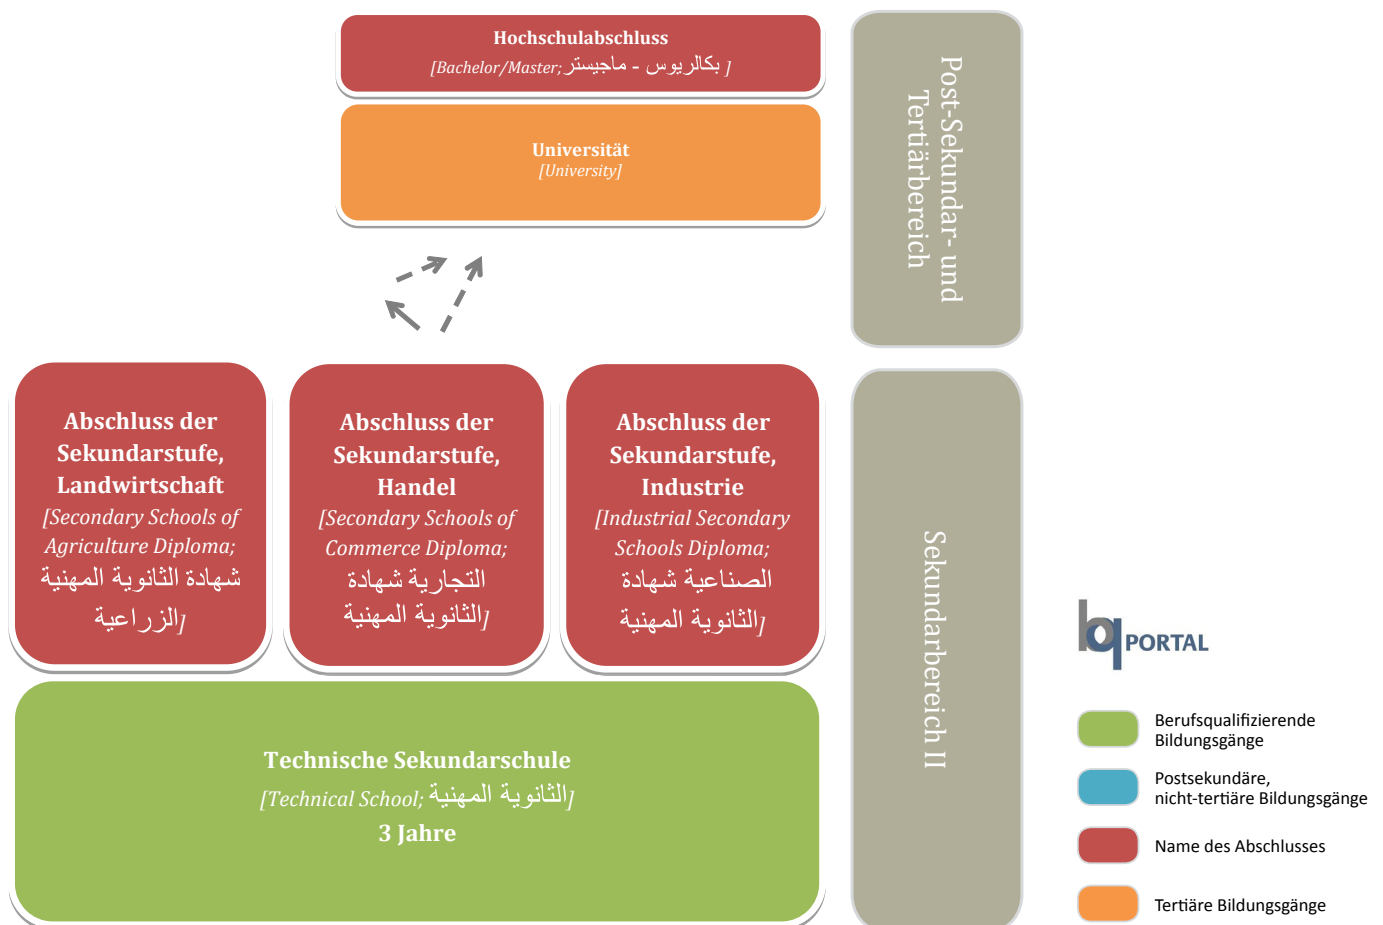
Hochschulabschluss
[Bachelor/Master; بكالريوس - ماجيستر ]

Universität
[University]

Post-Sekundar- und Tertiärbereich

Abschluss der Sekundarstufe, Landwirtschaft
[Secondary Schools of Agriculture Diploma; شهادة الثانوية المهنية الزراعية]

Abschluss der Sekundarstufe, Handel
[Secondary Schools of Commerce Diploma; التجارية شهادة الثانوية المهنية]

Abschluss der Sekundarstufe, Industrie
[Industrial Secondary Schools Diploma; الصناعية شهادة الثانوية المهنية]

Technische Sekundarschule
[Technical School; الثانوية المهنية]
3 Jahre

Sekundarbereich II

bq PORTAL

Berufsqualifizierende Bildungsgänge

Postsekundäre, nicht-tertiäre Bildungsgänge

Name des Abschlusses

Tertiäre Bildungsgänge